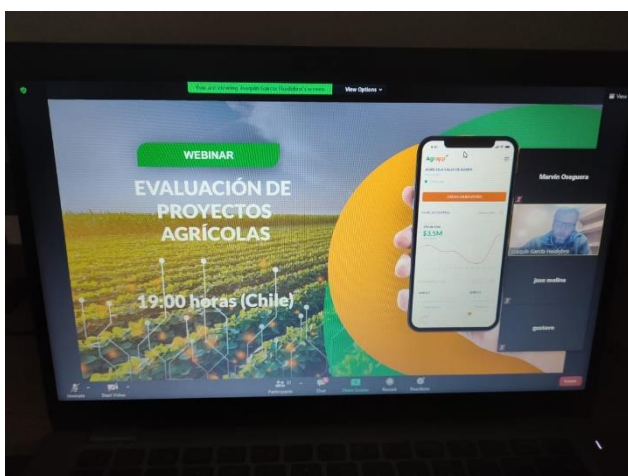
You are viewing Joaquín García Huidobro's screen

View Options

View

WEBINAR

EVALUACIÓN DE PROYECTOS AGRÍCOLAS

19:00 horas (Chile)

Agrapp

$3.5M

Marvin Oseguera

Joaquín García Huidobro

jose molina

gustavo

Unmute

Start Video

Participants

Chat

Share Screen

Record

Reactions

Leave